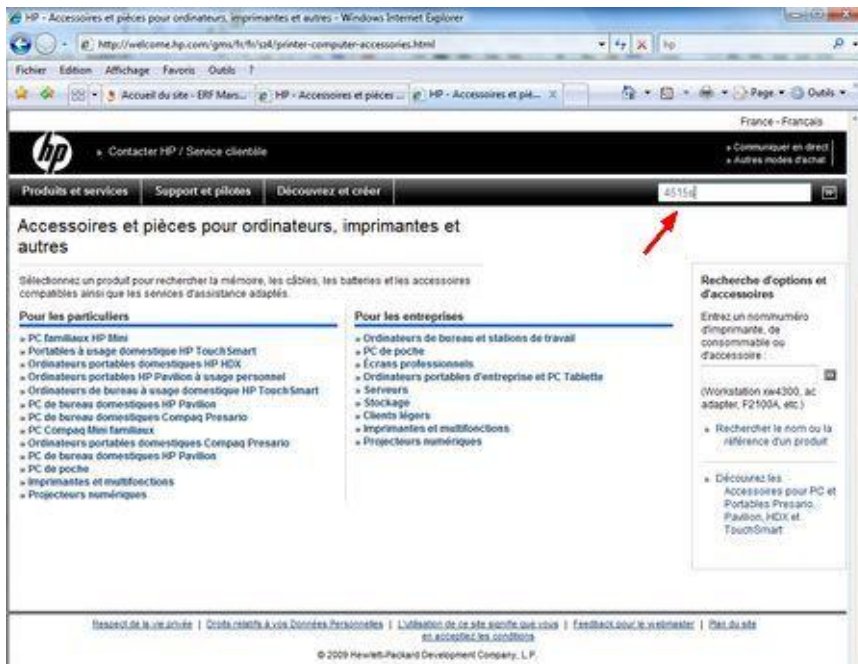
HP - Accessoires et pièces pour ordinateurs, imprimantes et autres - Windows Internet Explorer

http://welcome.hp.com/gms/fr/fr/ss4/printer-computer-accessories.html

hp

Fichier Edition Affichage Favoris Outils ?

Accueil du site - ERF Mars... | HP - Accessoires et pièces ... | HP - Accessoires et piè... X

Page ▾ Outils ▾

France - Français

» Contacter HP / Service clientèle

» Communiquer en direct
» Autres modes d'achat

Produits et services | Support et pilotes | Découvrez et créer

4515s

Accessoires et pièces pour ordinateurs, imprimantes et autres

Sélectionnez un produit pour rechercher la mémoire, les câbles, les batteries et les accessoires compatibles ainsi que les services d'assistance adaptés.

Pour les particuliers
» PC familiaux HP Mini
» Portables à usage domestique HP TouchSmart
» Ordinateurs portables domestiques HP HDX
» Ordinateurs portables HP Pavilion à usage personnel
» Ordinateurs de bureau à usage domestique HP TouchSmart
» PC de bureau domestiques HP Pavilion
» PC de bureau domestiques Compaq Presario
» PC Compaq Mini familiaux
» Ordinateurs portables domestiques Compaq Presario
» PC de bureau domestiques HP Pavilion
» PC de poche
» Imprimantes et multifonctions
» Projecteurs numériques

Pour les entreprises
» Ordinateurs de bureau et stations de travail
» PC de poche
» Écrans professionnels
» Ordinateurs portables d'entreprise et PC Tablette
» Serveurs
» Stockage
» Clients légers
» Imprimantes et multifonctions
» Projecteurs numériques

Recherche d'options et d'accessoires

Entrez un nom/numéro d'imprimante, de consommable ou d'accessoire :

(Workstation xw4300, ac adapter, F2100A, etc.)

» Rechercher le nom ou la référence d'un produit

» Découvrez les Accessoires pour PC et Portables Presario, Pavilion, HDX et TouchSmart

Respect de la vie privée | Droits relatifs à vos Données Personnelles | L'utilisation de ce site signifie que vous en acceptez les conditions | Feedback pour le webmaster | Plan du site

© 2009 Hewlett-Packard Development Company, L.P.